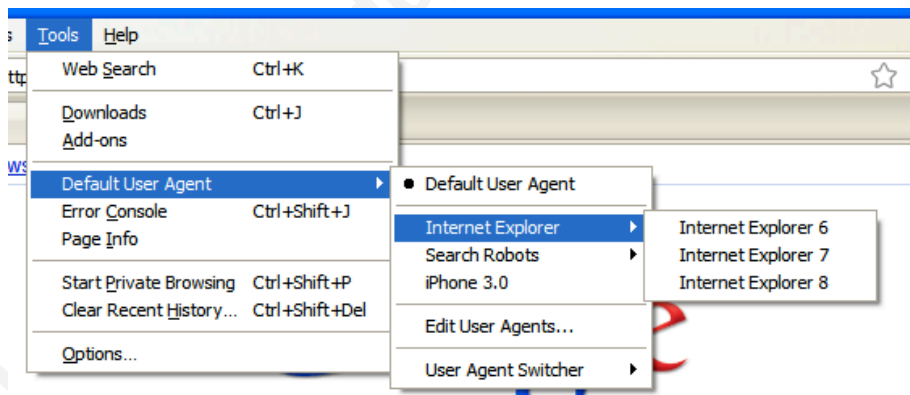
s Tools Help

ttp

ws

Web Search Ctrl+K
Downloads Ctrl+J
Add-ons
Default User Agent
Error Console Ctrl+Shift+J
Page Info
Start Private Browsing Ctrl+Shift+P
Clear Recent History... Ctrl+Shift+Del
Options...

Default User Agent
Internet Explorer
Search Robots
iPhone 3.0
Edit User Agents...
User Agent Switcher

Internet Explorer 6
Internet Explorer 7
Internet Explorer 8